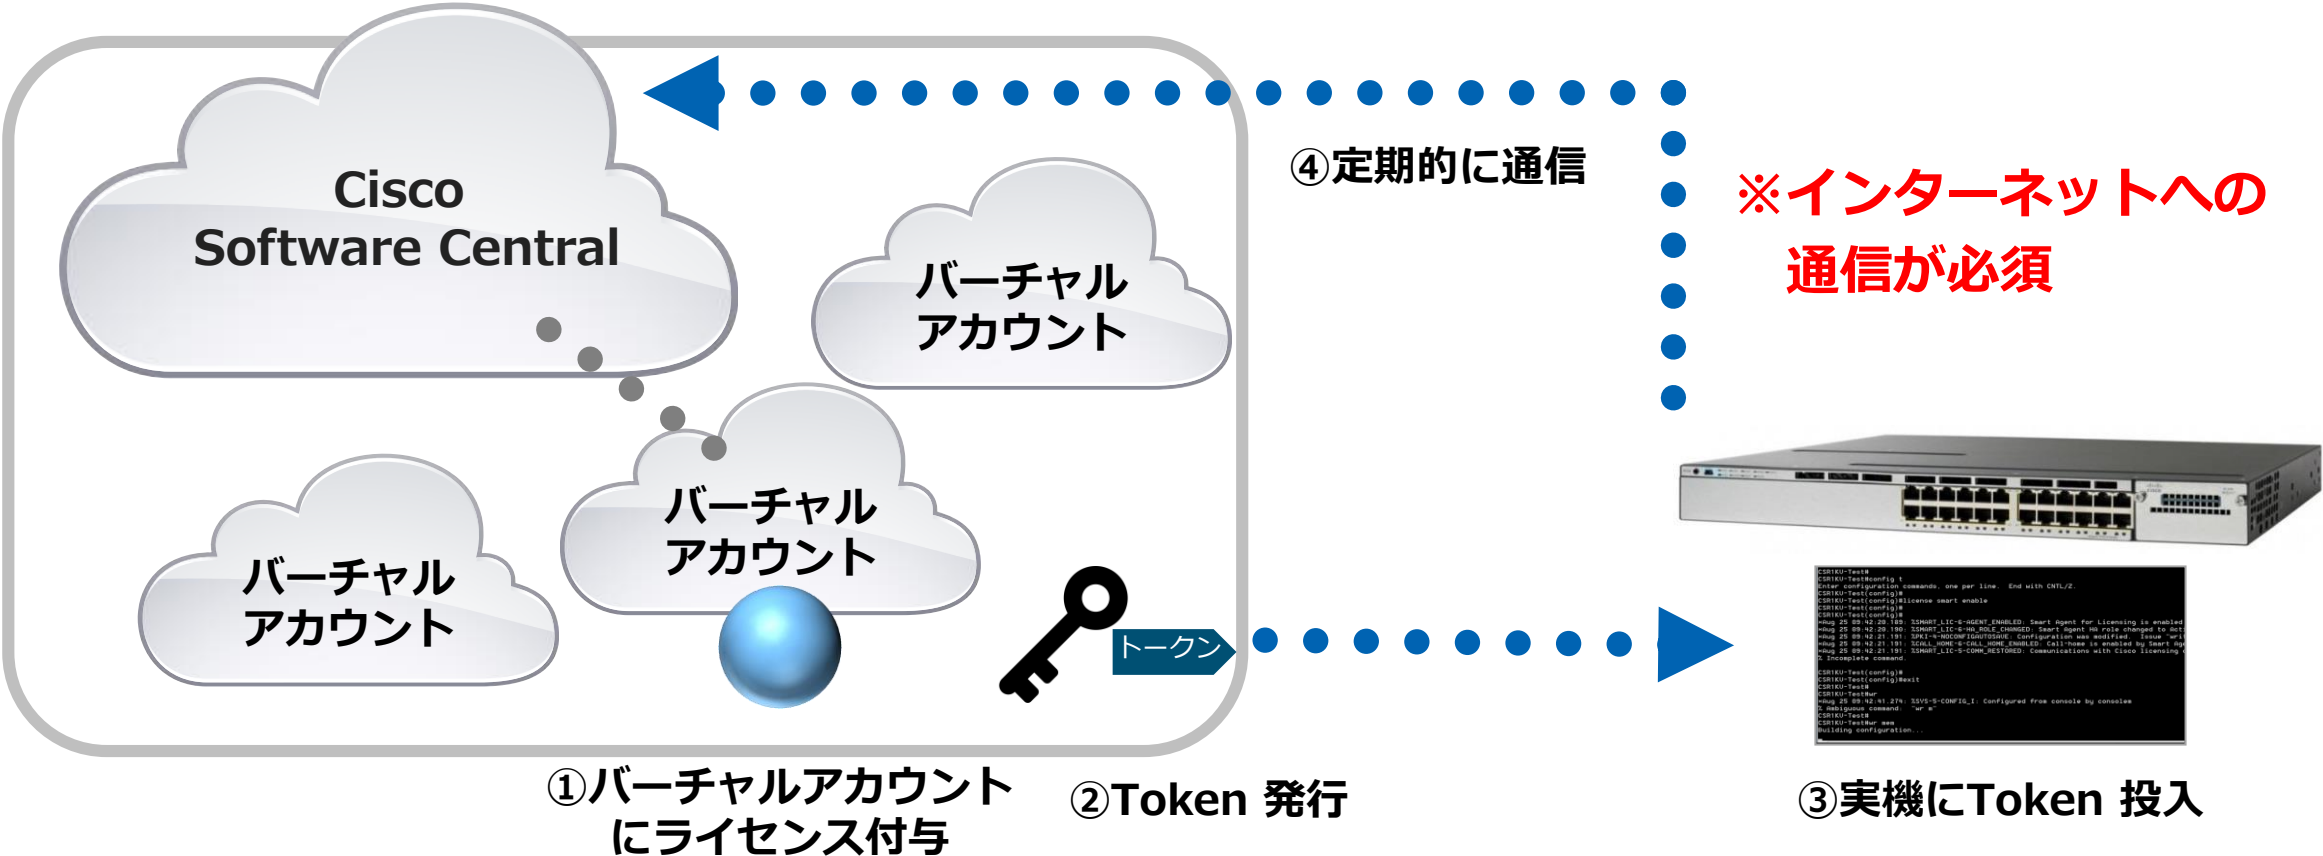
Cisco
Software Central

バーチャル
アカウント

バーチャル
アカウント

バーチャル
アカウント

トークン

④定期的に通信

※インターネットへの
通信が必須

①バーチャルアカウントにライセンス付与

②Token 発行

③実機にToken 投入